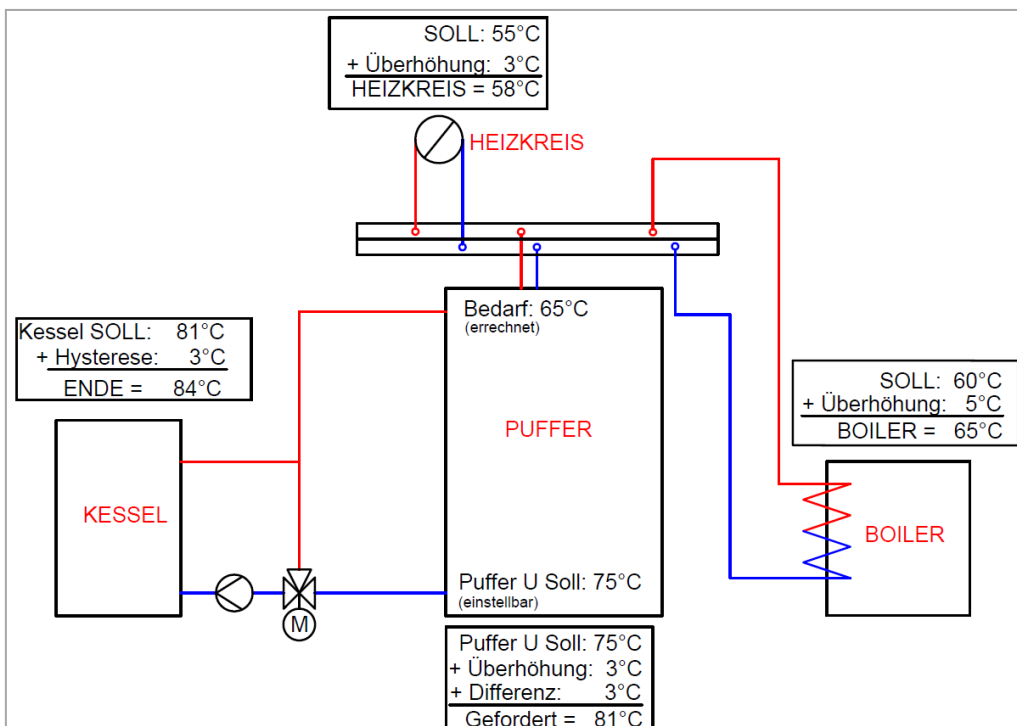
SOLL: 55°C
+ Überhöhung: 3°C
HEIZKREIS = 58°C

HEIZKREIS

Kessel SOLL: 81°C
+ Hysterese: 3°C
ENDE = 84°C

Bedarf: 65°C
(errechnet)

PUFFER

SOLL: 60°C
+ Überhöhung: 5°C
BOILER = 65°C

KESSEL

BOILER

Puffer U Soll: 75°C
(einstellbar)

M

Puffer U Soll: 75°C
+ Überhöhung: 3°C
+ Differenz: 3°C
Gefordert = 81°C